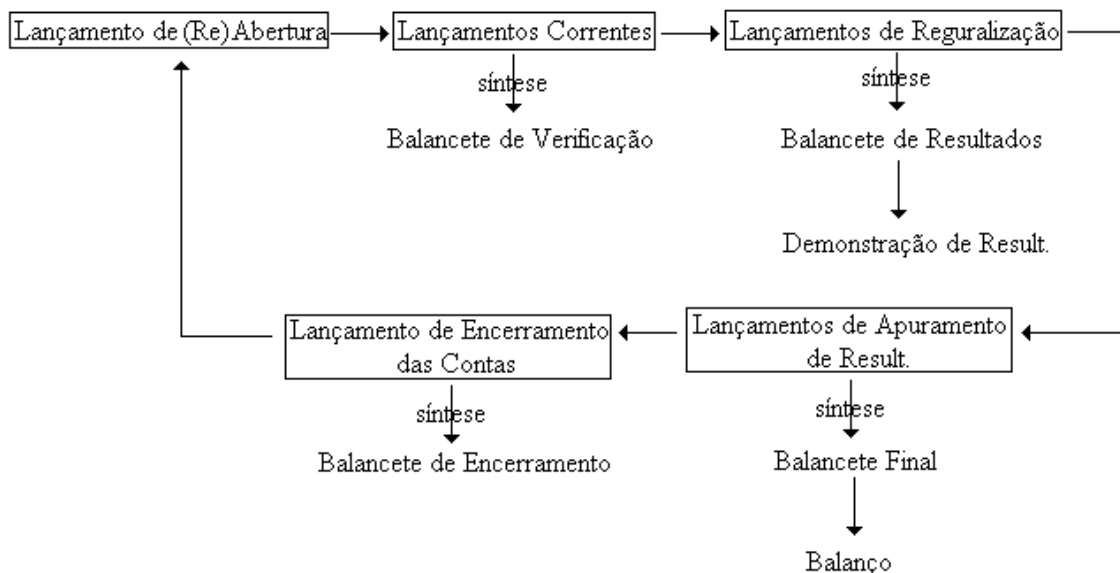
Lançamento de (Re) Abertura

Lançamentos Correntes

síntese

Balancete de Verificação

Lançamentos de Reguralização

síntese

Balancete de Resultados

Demonstração de Result.

Lançamentos de Apuramento de Result.

síntese

Balancete Final

Balanço

Lançamento de Encerramento das Contas

síntese

Balancete de Encerramento